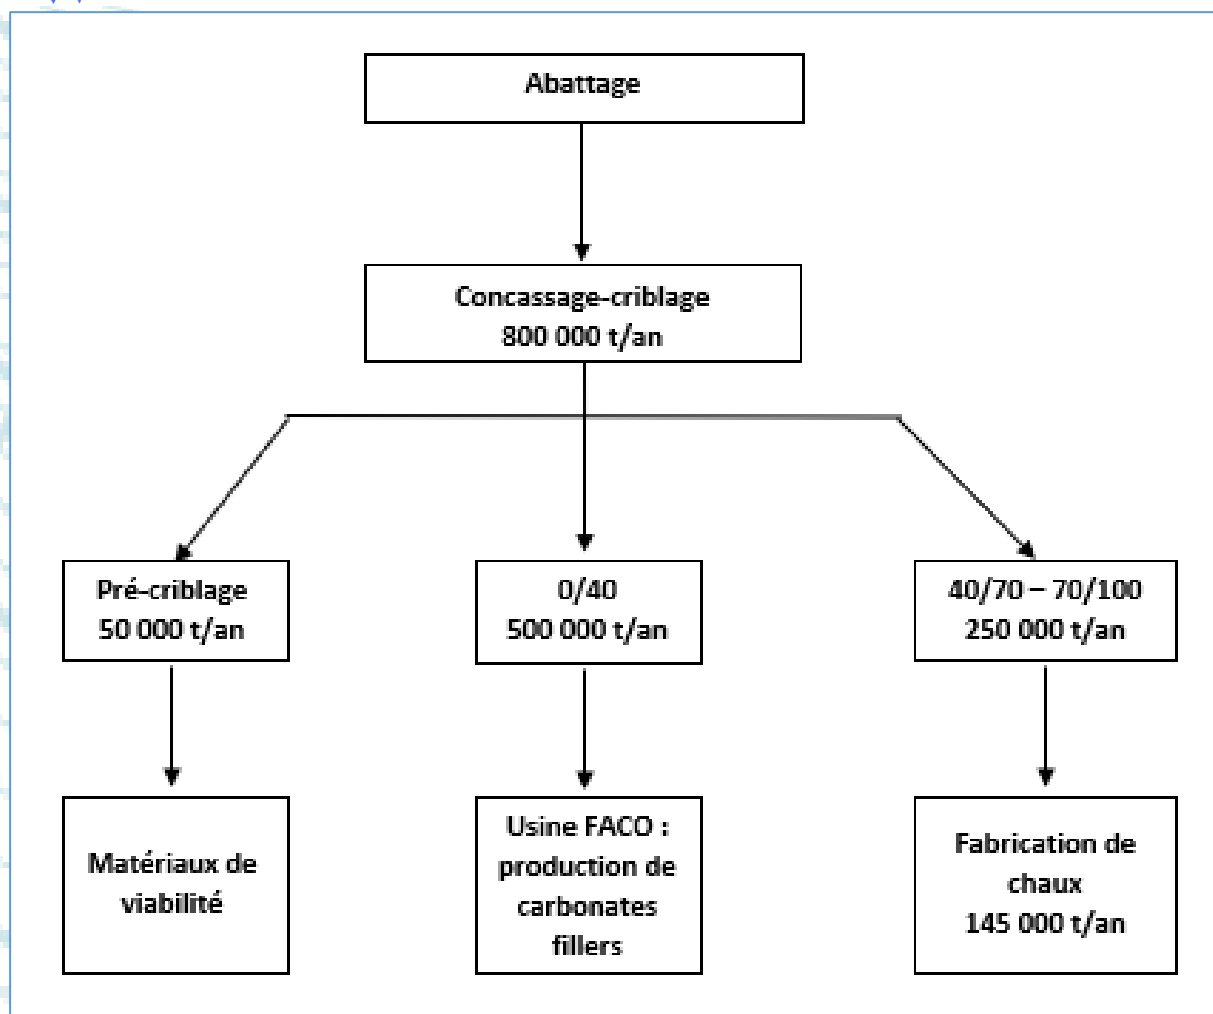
Abattage

Concassage-criblage
800 000 t/an

Pré-criblage
50 000 t/an

0/40
500 000 t/an

40/70 – 70/100
250 000 t/an

Matériaux de viabilité

Usine FACO : production de carbonates fillers

Fabrication de chaux
145 000 t/an